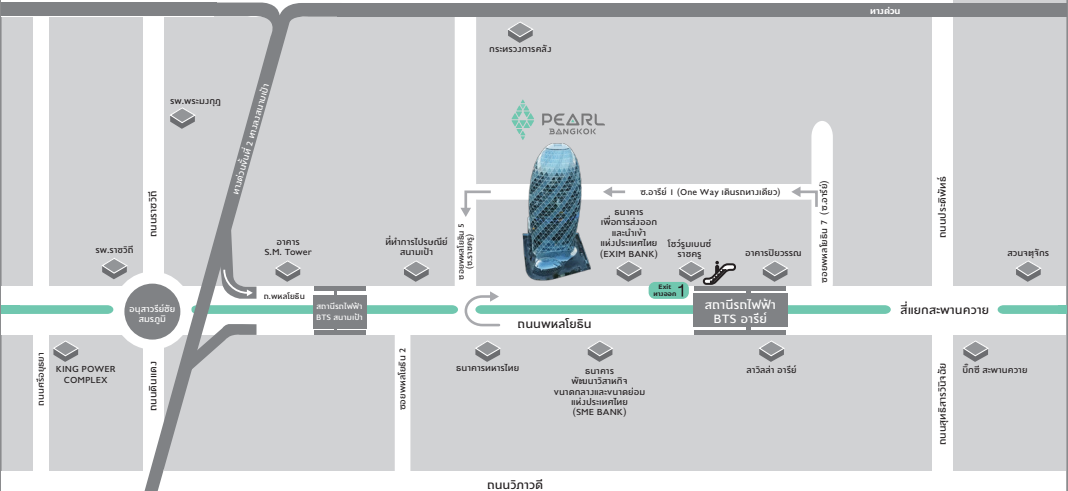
ทางด่วน

กระทรวงการคลัง

รพ.พระมงกุฎ

ทางด่วนขั้นที่ 2 ทางลงสนามเป้า

PEARL BANGKOK

ซ.อารีย์ 1 (One Way เดินรถทางเดียว)

ซอยพหลโยธิน 7 (ซ.อารีย์)

ถนนประดิพัทธ์

ถนนราชวิถี

รพ.ราชวิถี

อาคาร S.M. Tower

ที่ทำการไปรษณีย์ สนามเป้า

ซอยพหลโยธิน 5 (ซ.ราชครู)

ธนาคาร เพื่อการส่งออก และนำเข้า แห่งประเทศไทย (EXIM BANK)

โชว์รูมเบนซ์ ราชครู

อาคารปิยวรรณ

สวนจตุจักร

อนุสาวรีย์ชัยสมรภูมิ

ถ.พหลโยธิน

สถานีรถไฟฟ้า BTS สนามเป้า

Exit ทางออก 1

สถานีรถไฟฟ้า BTS อารีย์

สี่แยกสะพานควาย

ถนนพหลโยธิน

ถนนพญาไท

ถนนดินแดง

KING POWER COMPLEX

ซอยพหลโยธิน 2

ธนาคารทหารไทย

ธนาคาร พัฒนาวิสาหกิจ ขนาดกลางและขนาดย่อม แห่งประเทศไทย (SME BANK)

ลาวิลล่า อารีย์

ถนนสุทธิสารวินิจฉัย

บิ๊กซี สะพานควาย

ถนนวิภาวดี